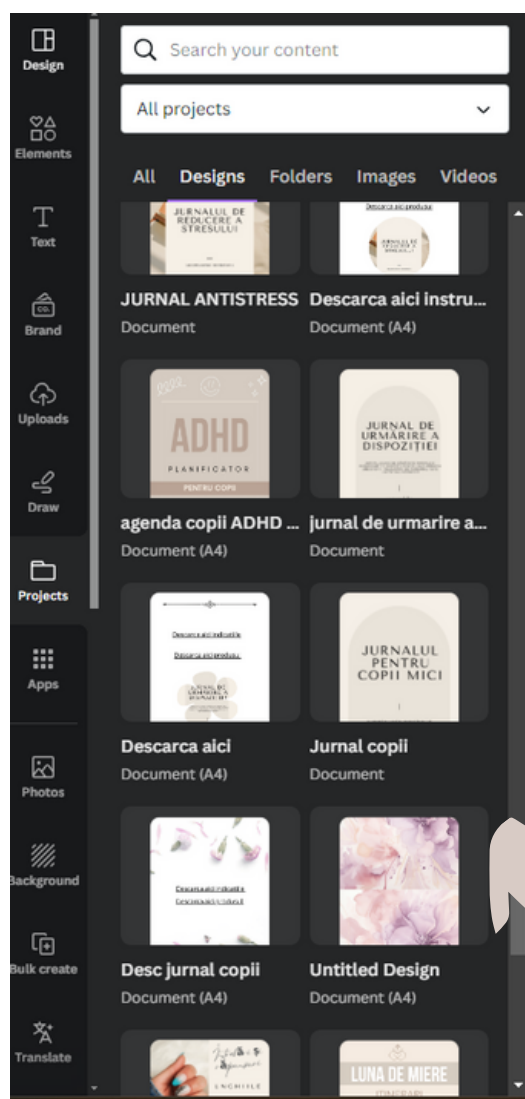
Design
Elements
Text
Brand
Uploads
Draw
Projects
Apps
Photos
Background
Bulk create
Translate

Search your content
All projects
All Designs Folders Images Videos

JURNALUL DE REDUCERE A STRESULUI
Descarca aici produsul
JURNAL ANTISTRESS
Document
Descarca aici instru...
Document (A4)

ADHD
PLANIFICATOR
PENTRU COPII
JURNAL DE URMĂRIRE A DISPOZIȚIEI
agenda copii ADHD ...
Document (A4)
jurnal de urmarire a...
Document

Descarca aici indicatiile
Descarca aici produsul
JURNALUL PENTRU COPII MICI
Descarca aici
Document (A4)
Jurnal copii
Document

Descarca aici indicatiile
Descarca aici produsul
Desc jurnal copii
Document (A4)
Untitled Design
Document (A4)

LUNA DE MIERE